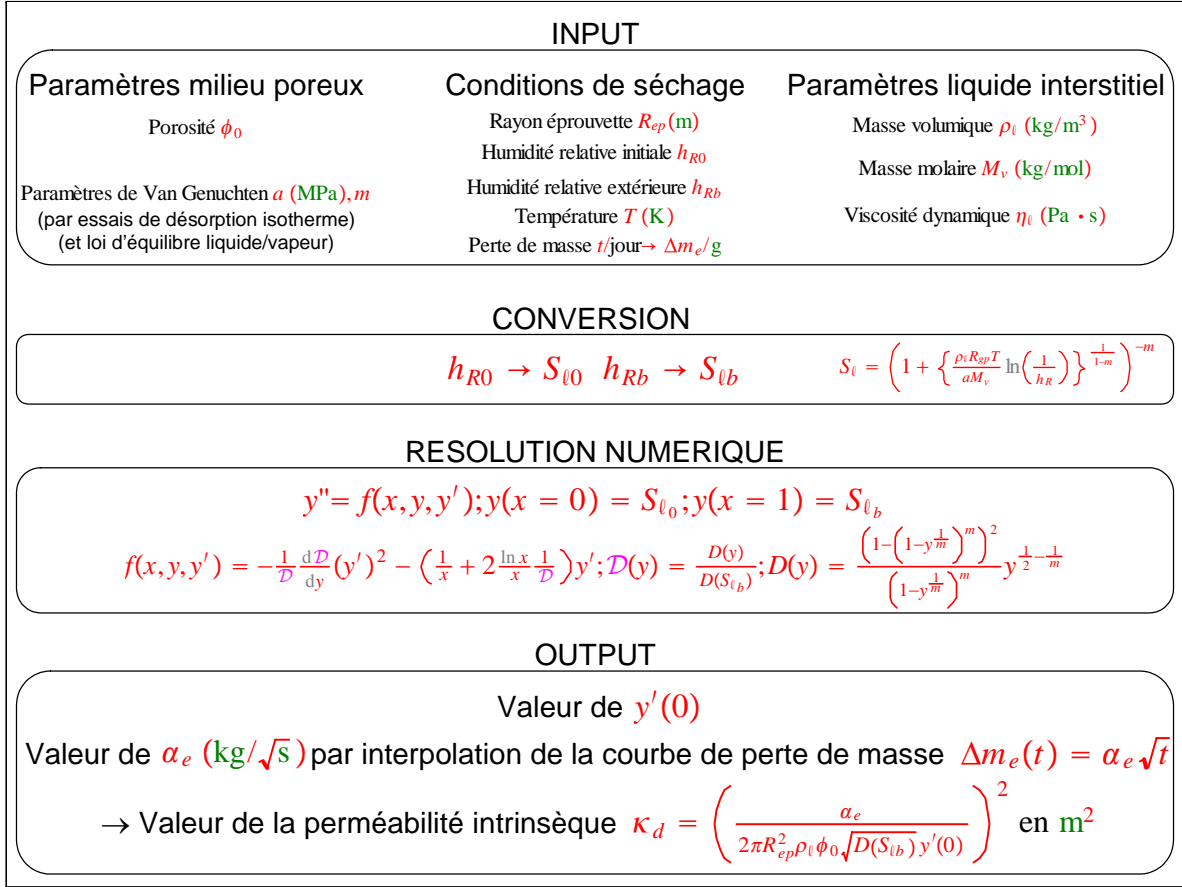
INPUT

Paramètres milieu poreux

Porosité $\phi_0$

Paramètres de Van Genuchten $a$ (MPa), $m$
(par essais de désorption isotherme)
(et loi d'équilibre liquide/vapeur)

Conditions de séchage

Rayon éprouvette $R_{ep}$ (m)
Humidité relative initiale $h_{R0}$
Humidité relative extérieure $h_{Rb}$
Température $T$ (K)
Perte de masse $t$/jour→ $\Delta m_e$/g

Paramètres liquide interstitiel

Masse volumique $\rho_\ell$ $(\mathrm{kg/m^3})$
Masse molaire $M_v$ (kg/mol)
Viscosité dynamique $\eta_\ell$ (Pa · s)

CONVERSION

$h_{R0} \rightarrow S_{\ell 0}$ $h_{Rb} \rightarrow S_{\ell b}$

$S_\ell = \left(1 + \left\{\frac{\rho_\ell R_{gp} T}{a M_v} \ln\left(\frac{1}{h_R}\right)\right\}^{\frac{1}{1-m}}\right)^{-m}$

RESOLUTION NUMERIQUE

$y'' = f(x,y,y'); y(x=0) = S_{\ell_0}; y(x=1) = S_{\ell_b}$

$f(x,y,y') = -\frac{1}{\mathcal{D}}\frac{\mathrm{d}\mathcal{D}}{\mathrm{d}y}(y')^2 - \left(\frac{1}{x} + 2\frac{\ln x}{x}\frac{1}{\mathcal{D}}\right)y'; \mathcal{D}(y) = \frac{D(y)}{D(S_{\ell_b})}; D(y) = \frac{\left(1-\left(1-y^{\frac{1}{m}}\right)^m\right)^2}{\left(1-y^{\frac{1}{m}}\right)^m} y^{\frac{1}{2}-\frac{1}{m}}$

OUTPUT

Valeur de $y'(0)$

Valeur de $\alpha_e$ $(\mathrm{kg}/\sqrt{\mathrm{s}})$ par interpolation de la courbe de perte de masse $\Delta m_e(t) = \alpha_e\sqrt{t}$

→ Valeur de la perméabilité intrinsèque $\kappa_d = \left(\frac{\alpha_e}{2\pi R_{ep}^2 \rho_\ell \phi_0 \sqrt{D(S_{\ell b})}\, y'(0)}\right)^2$ en $\mathrm{m}^2$